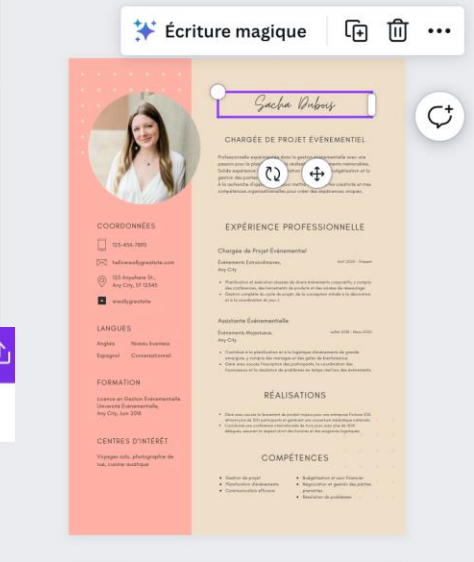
Écriture magique

Sacha Dubois

CHARGÉE DE PROJET ÉVÉNEMENTIEL

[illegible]

COORDONNÉES

123-456-7890

hello@reallygreatsite.com

123 Anywhere St., Any City, ST 12345

@reallygreatsite

LANGUES

Anglais Niveau business

Espagnol Conversationnel

FORMATION

Licence en Gestion Événementielle
Université Événementielle,
Any City, Juin 2018

CENTRES D'INTÉRÊT

Voyages culs, photographie de rue, cuisine exotique

EXPÉRIENCE PROFESSIONNELLE

Chargée de Projet Événementiel

Événements Extraordinaires, Any City

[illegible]

Assistante Événementielle

Événements Majestueux, Any City

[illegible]

RÉALISATIONS

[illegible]

COMPÉTENCES

Gestion de projet
Planification d'événements
Communication efficace

Budgétisation et suivi financier
Négociation et gestion des parties prenantes
Résolution de problèmes